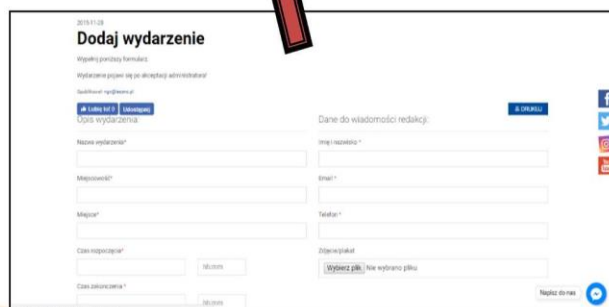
2015-11-28

Dodaj wydarzenie

Wypełnij poniższy formularz.

Wydarzenie pojawi się po akceptacji administratora!

Opublikował: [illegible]

Lubię to! 0 Udostępnij

DRUKUJ

Opis wydarzenia:

Nazwa wydarzenia*

Miejscowość*

Miejsce*

Czas rozpoczęcia*

hh:mm

Czas zakończenia *

hh:mm

Dane do wiadomości redakcji:

Imię i nazwisko *

Email *

Telefon *

Zdjęcie/plakat

Wybierz plik Nie wybrano pliku

Napisz do nas